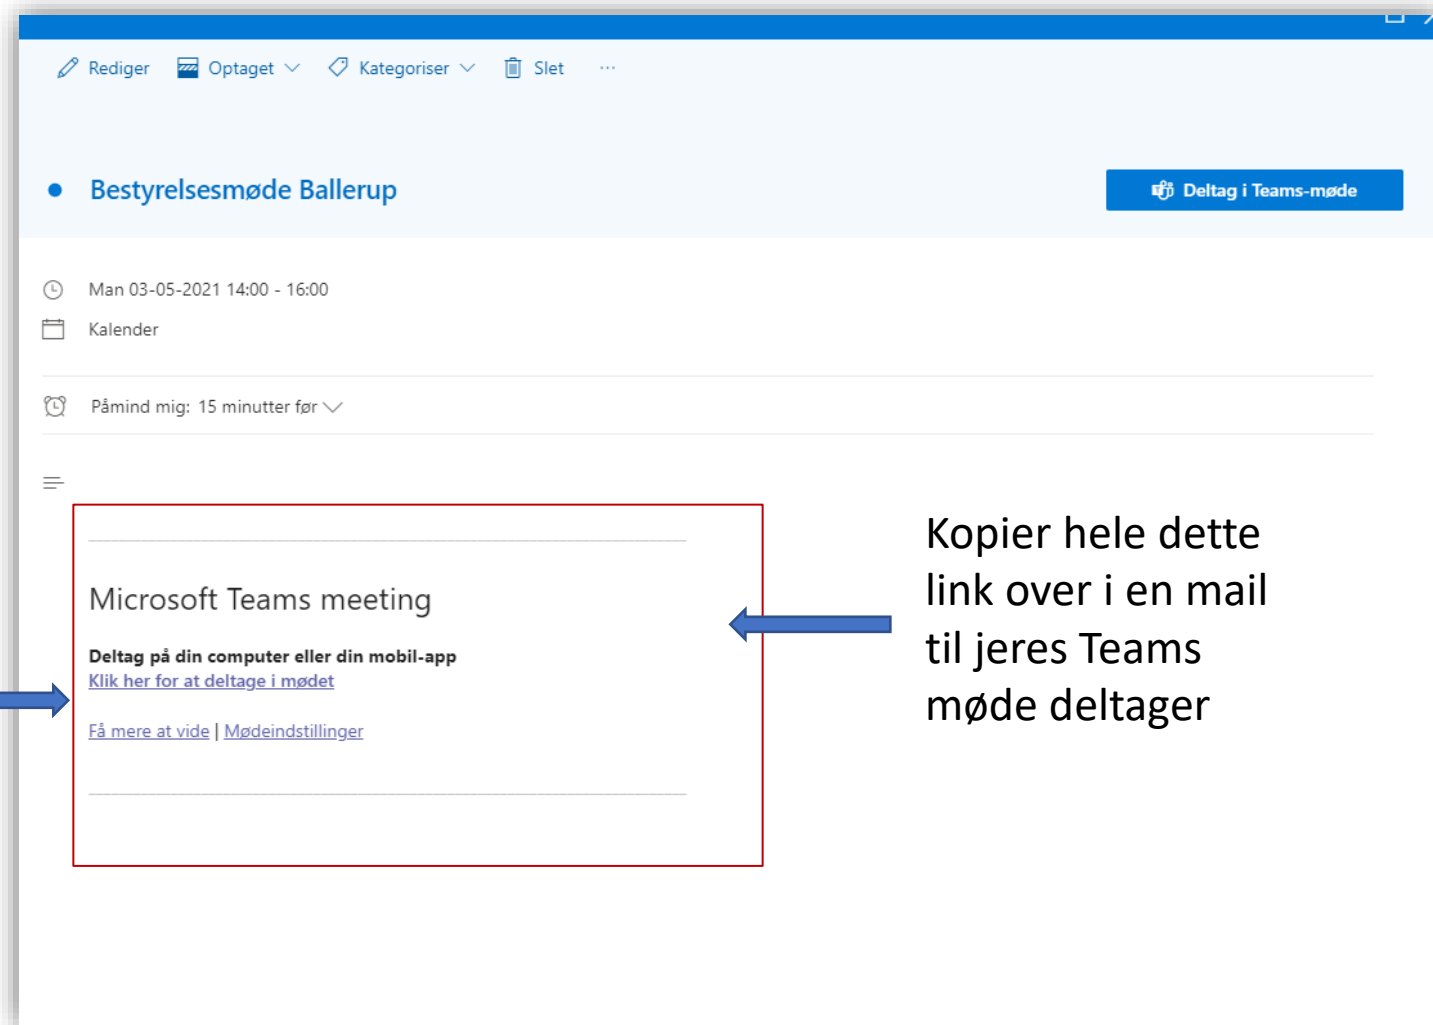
Rediger Optaget Kategoriser Slet ···

Bestyrelsesmøde Ballerup

Deltag i Teams-møde

Man 03-05-2021 14:00 - 16:00

Kalender

Påmind mig: 15 minutter før

Microsoft Teams meeting

**Deltag på din computer eller din mobil-app**
Klik her for at deltage i mødet

Få mere at vide | Mødeindstillinger

Kopier hele dette link over i en mail til jeres Teams møde deltager